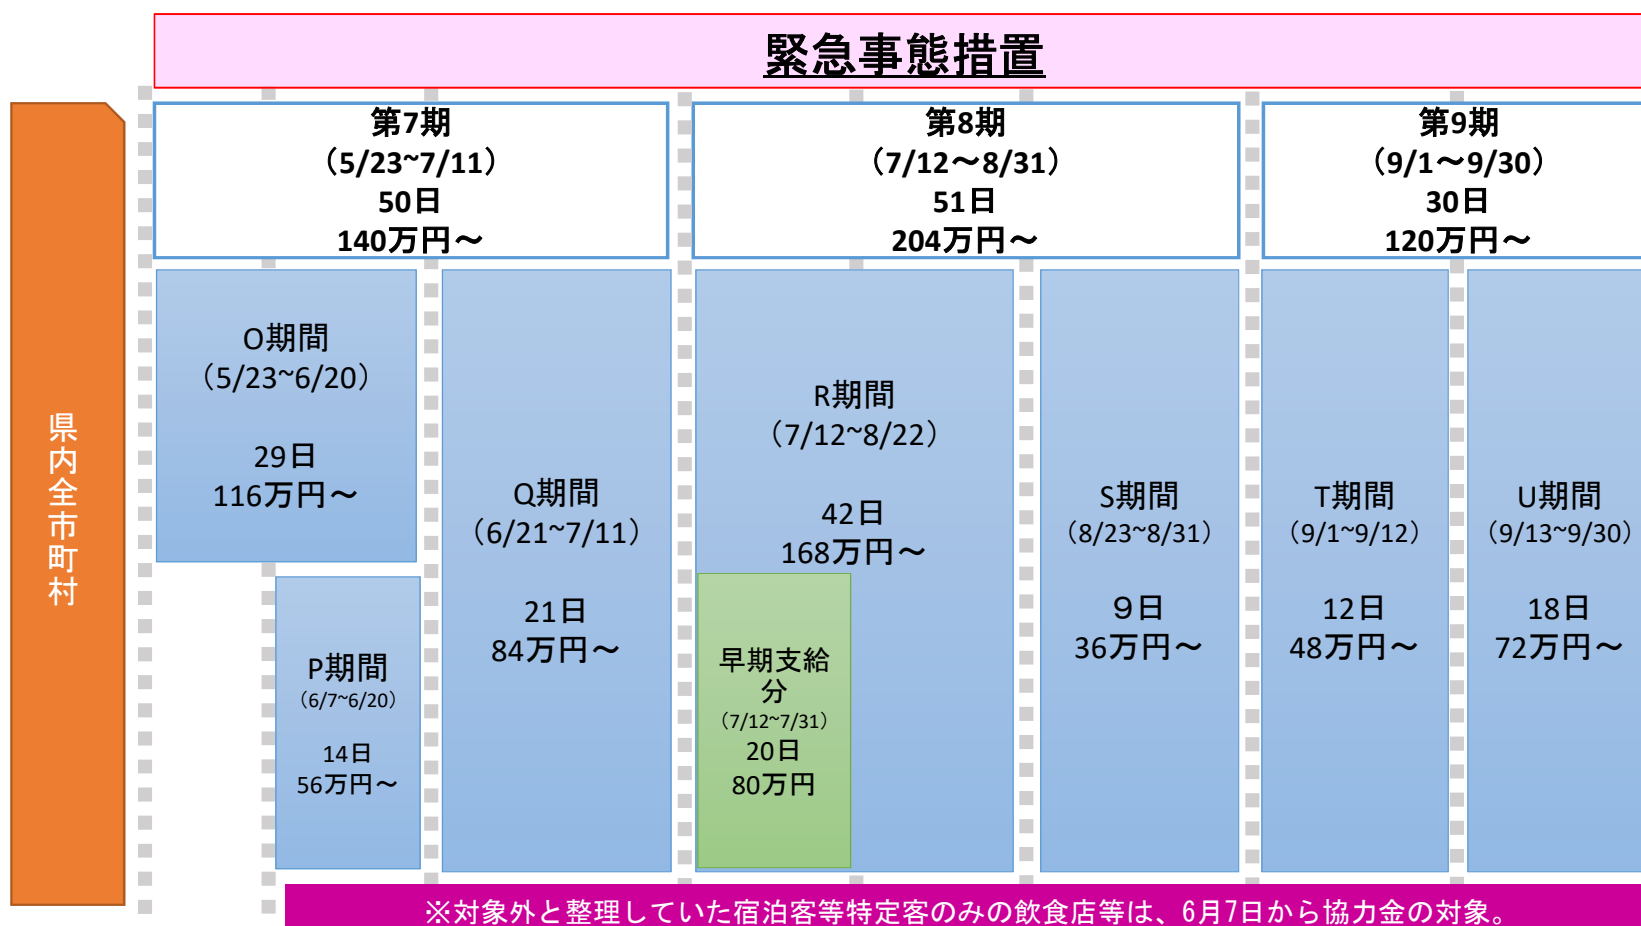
緊急事態措置

県内全市町村

第7期
（5/23~7/11）
50日
140万円～

第8期
（7/12～8/31）
51日
204万円～

第9期
（9/1～9/30）
30日
120万円～

O期間
（5/23~6/20）
29日
116万円～

P期間
（6/7~6/20）
14日
56万円～

Q期間
（6/21~7/11）
21日
84万円～

R期間
（7/12~8/22）
42日
168万円～

早期支給分
（7/12~7/31）
20日
80万円

S期間
（8/23~8/31）
9日
36万円～

T期間
（9/1~9/12）
12日
48万円～

U期間
（9/13~9/30）
18日
72万円～

※対象外と整理していた宿泊客等特定客のみの飲食店等は、6月7日から協力金の対象。